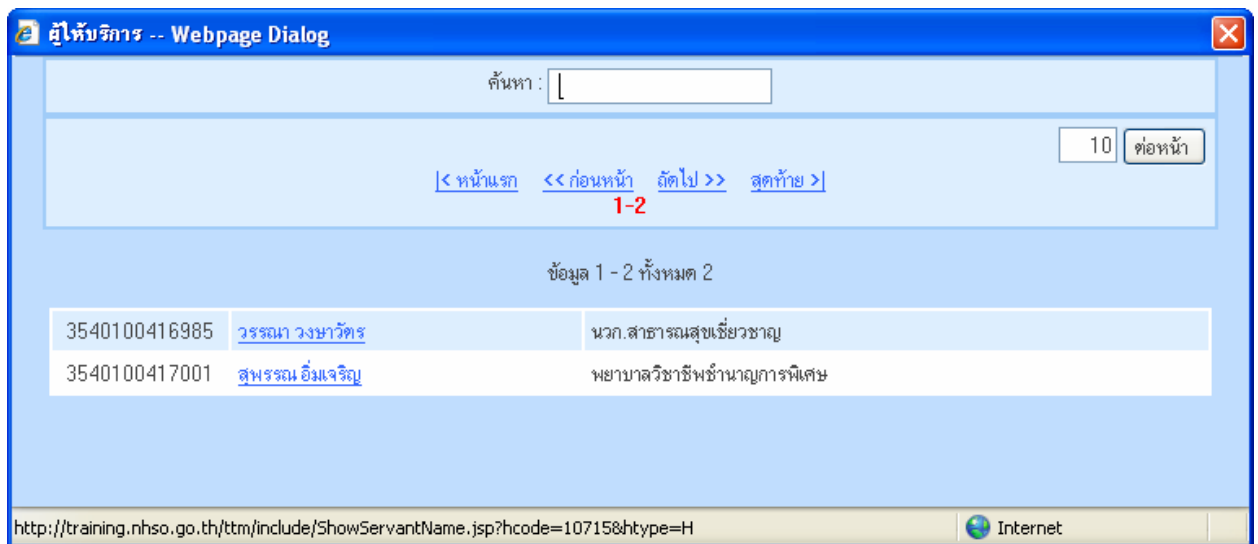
ผู้ให้บริการ -- Webpage Dialog

ค้นหา :

10 ต่อหน้า

|< หน้าแรก << ก่อนหน้า ถัดไป >> สุดท้าย >|
1-2

ข้อมูล 1 - 2 ทั้งหมด 2

| | | |
|---|---|---|
| 3540100416985 | วรรณา วงษาวัตร | นวก.สาธารณสุขเชี่ยวชาญ |
| 3540100417001 | สุพรรณ อิ่มเจริญ | พยาบาลวิชาชีพชำนาญการพิเศษ |

http://training.nhso.go.th/ttm/include/ShowServantName.jsp?hcode=10715&htype=H

Internet